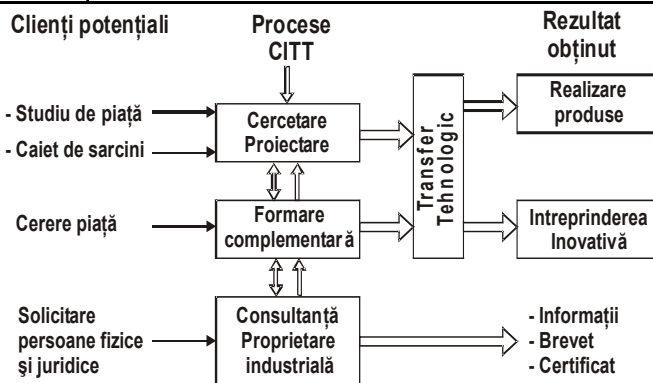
Clienți potențiali

Procese CITT

Rezultat obținut

- Studiu de piață

- Caiet de sarcini

Cercetare Proiectare

Transfer Tehnologic

Realizare produse

Cerere piață

Formare complementară

Intreprinderea Inovativă

Solicitare persoane fizice și juridice

Consultanță Proprietare industrială

- Informații
- Brevet
- Certificat